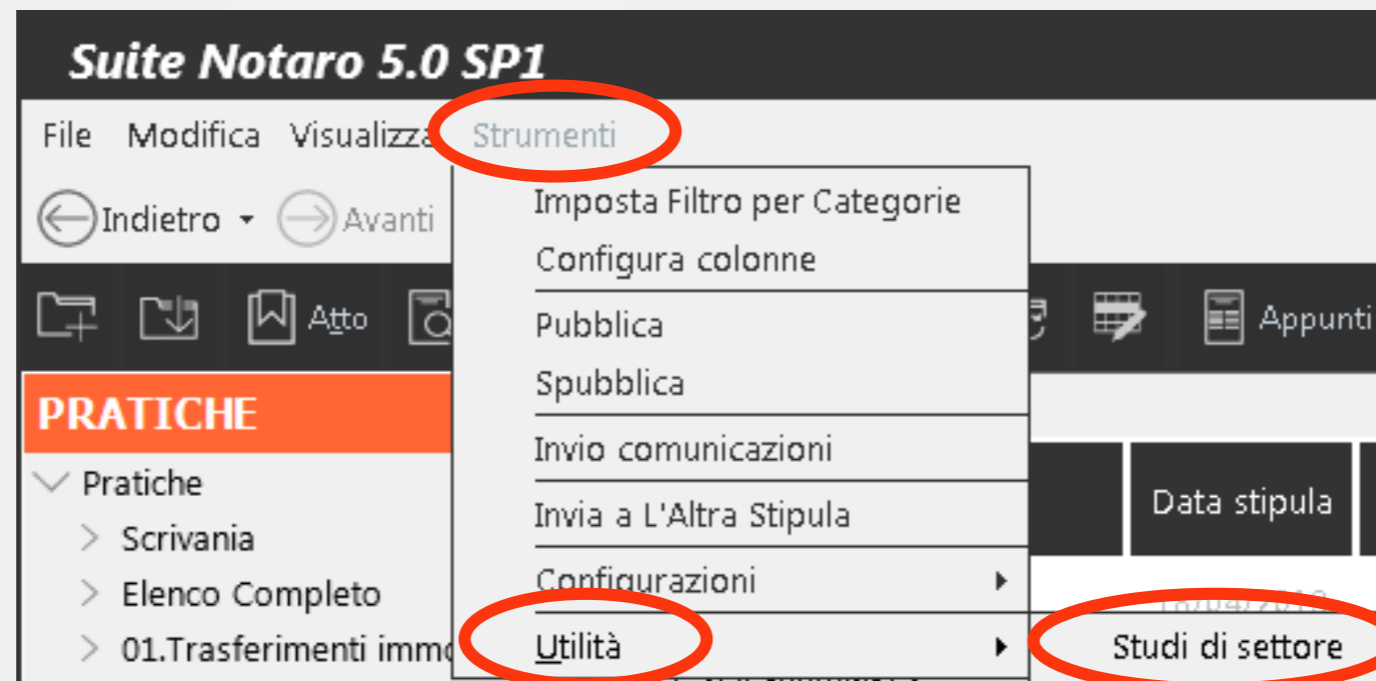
Suite Notaro 5.0 SP1

File Modifica Visualizza Strumenti

Indietro Avanti

Atto Appunti

PRATICHE

Pratiche
Scrivania
Elenco Completo
01.Trasferimenti immo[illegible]

Imposta Filtro per Categorie
Configura colonne
Pubblica
Spubblica
Invio comunicazioni
Invia a L'Altra Stipula
Configurazioni
Utilità

Studi di settore

Data stipula